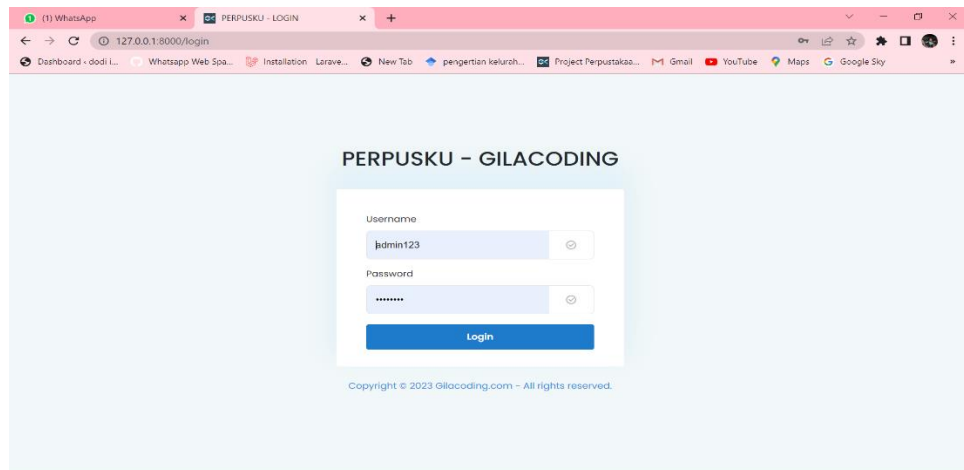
(1) WhatsApp ×
PERPUSKU - LOGIN ×
+

127.0.0.1:8000/login

Dashboard ‹ dodi i... Whatsapp Web Spa... Installation Larave... New Tab pengertian keluruh... Project Perpustakaa... Gmail YouTube Maps Google Sky »

PERPUSKU - GILACODING

Username
admin123

Password
•••••••••

Login

Copyright © 2023 Gilacoding.com - All rights reserved.